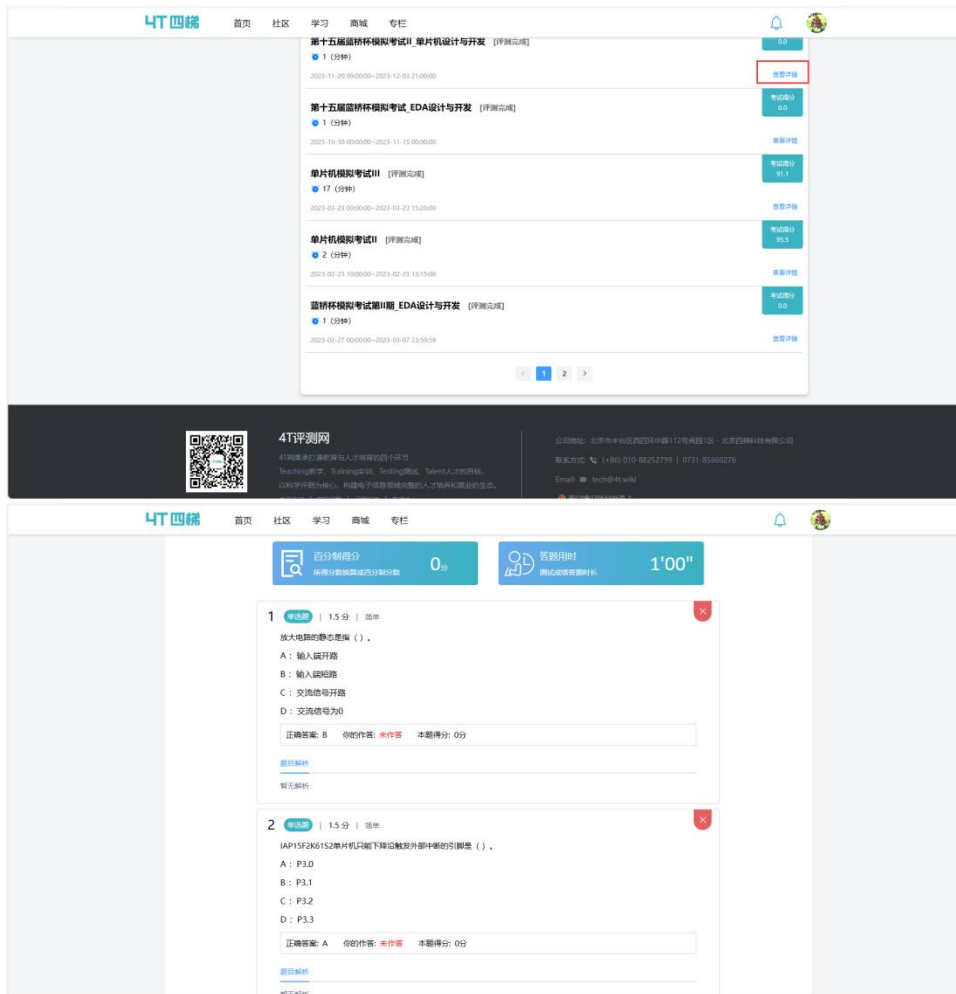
4T四梯 首页 社区 学习 商城 专栏

第十五届蓝桥杯模拟考试II_单片机设计与开发 [评测完成]
1 (分钟)
2023-11-20 09:00:00~2023-12-03 21:00:00
0.0
查看详情

第十五届蓝桥杯模拟考试_EDA设计与开发 [评测完成]
1 (分钟)
2023-10-30 00:00:00~2023-11-15 00:00:00
考试得分
0.0
查看详情

单片机模拟考试III [评测完成]
17 (分钟)
2023-03-23 00:00:00~2023-03-23 15:20:00
考试得分
91.1
查看详情

单片机模拟考试II [评测完成]
2 (分钟)
2023-02-23 10:00:00~2023-02-23 13:15:00
考试得分
95.5
查看详情

蓝桥杯模拟考试第III期_EDA设计与开发 [评测完成]
1 (分钟)
2023-02-27 00:00:00~2023-03-07 23:59:59
考试得分
0.0
查看详情

< 1 2 >

4T评测网
4T构建涂打通教育与人才培育的四个环节
Teaching教学、Training实训、Testing测试、Talent人才的环线，
以科学评测为核心，构建电子信息领域完整的人才培养和就业的生态。
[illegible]

公司地址：北京市丰台区西四环中路112号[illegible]1区 · 北京四梯科技有限公司
联系方式：(+86) 010-88252799 | 0731-85660276
Email: tech@4t.wiki
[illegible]

4T四梯 首页 社区 学习 商城 专栏

百分制得分
乐得分数换算成百分制分数
0分

答题用时
测试成绩答题时长
1'00"

1 单选题 | 1.5 分 | 简单
放大电路的静态是指 ( ) 。
A：输入端开路
B：输入端短路
C：交流信号开路
D：交流信号为0
正确答案: B 你的作答: 未作答 本题得分: 0分
题目解析
暂无解析

2 单选题 | 1.5 分 | 简单
IAP15F2K61S2单片机只能下降沿触发外部中断的引脚是 ( ) 。
A：P3.0
B：P3.1
C：P3.2
D：P3.3
正确答案: A 你的作答: 未作答 本题得分: 0分
题目解析
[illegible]